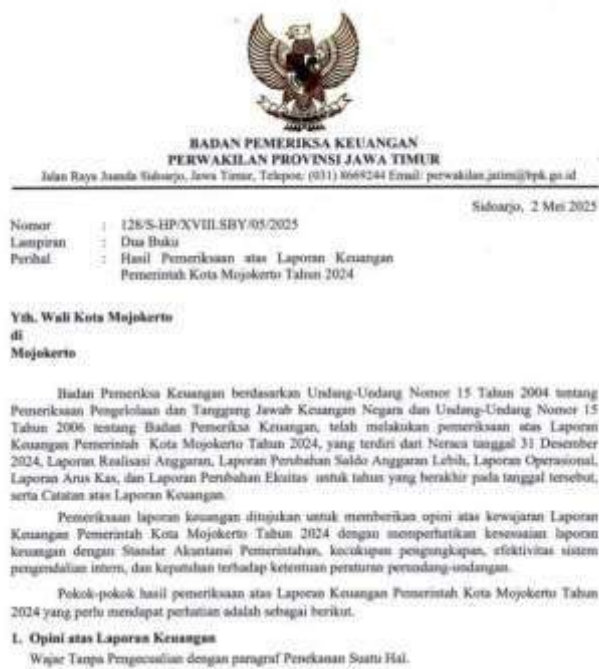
BADAN PEMERIKSA KEUANGAN
PERWAKILAN PROVINSI JAWA TIMUR
Jalan Raya Juanda Sidoarjo, Jawa Timur, Telepon: (031) 8669244 Email: perwakilan.jatim@bpk.go.id

Sidoarjo, 2 Mei 2025

Nomor : 128/S-HP/XVIII.SBY/05/2025
Lampiran : Dua Buku
Perihal : Hasil Pemeriksaan atas Laporan Keuangan Pemerintah Kota Mojokerto Tahun 2024

Yth. Wali Kota Mojokerto
di
Mojokerto

Badan Pemeriksa Keuangan berdasarkan Undang-Undang Nomor 15 Tahun 2004 tentang Pemeriksaan Pengelolaan dan Tanggung Jawab Keuangan Negara dan Undang-Undang Nomor 15 Tahun 2006 tentang Badan Pemeriksa Keuangan, telah melakukan pemeriksaan atas Laporan Keuangan Pemerintah Kota Mojokerto Tahun 2024, yang terdiri dari Neraca tanggal 31 Desember 2024, Laporan Realisasi Anggaran, Laporan Perubahan Saldo Anggaran Lebih, Laporan Operasional, Laporan Arus Kas, dan Laporan Perubahan Ekuitas untuk tahun yang berakhir pada tanggal tersebut, serta Catatan atas Laporan Keuangan.

Pemeriksaan laporan keuangan ditujukan untuk memberikan opini atas kewajaran Laporan Keuangan Pemerintah Kota Mojokerto Tahun 2024 dengan memperhatikan kesesuaian laporan keuangan dengan Standar Akuntansi Pemerintahan, kecukupan pengungkapan, efektivitas sistem pengendalian intern, dan kepatuhan terhadap ketentuan peraturan perundang-undangan.

Pokok-pokok hasil pemeriksaan atas Laporan Keuangan Pemerintah Kota Mojokerto Tahun 2024 yang perlu mendapat perhatian adalah sebagai berikut.

1. Opini atas Laporan Keuangan
Wajar Tanpa Pengecualian dengan paragraf Penekanan Suatu Hal.